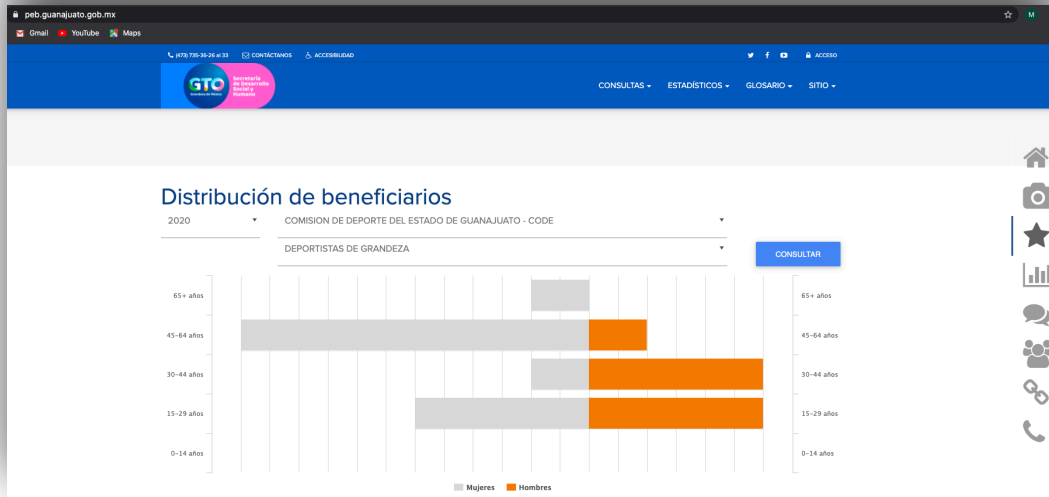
peb.guanajuato.gob.mx

Gmail YouTube Maps

(473) 735-35-26 al 33 CONTÁCTANOS ACCESIBILIDAD

ACCESO

GTO Grandeza de México Secretaría de Desarrollo Social y Humano

CONSULTAS ESTADÍSTICOS GLOSARIO SITIO

Distribución de beneficiarios

2020

COMISION DE DEPORTE DEL ESTADO DE GUANAJUATO - CODE

DEPORTISTAS DE GRANDEZA

CONSULTAR

65+ años
45-64 años
30-44 años
15-29 años
0-14 años

Mujeres Hombres